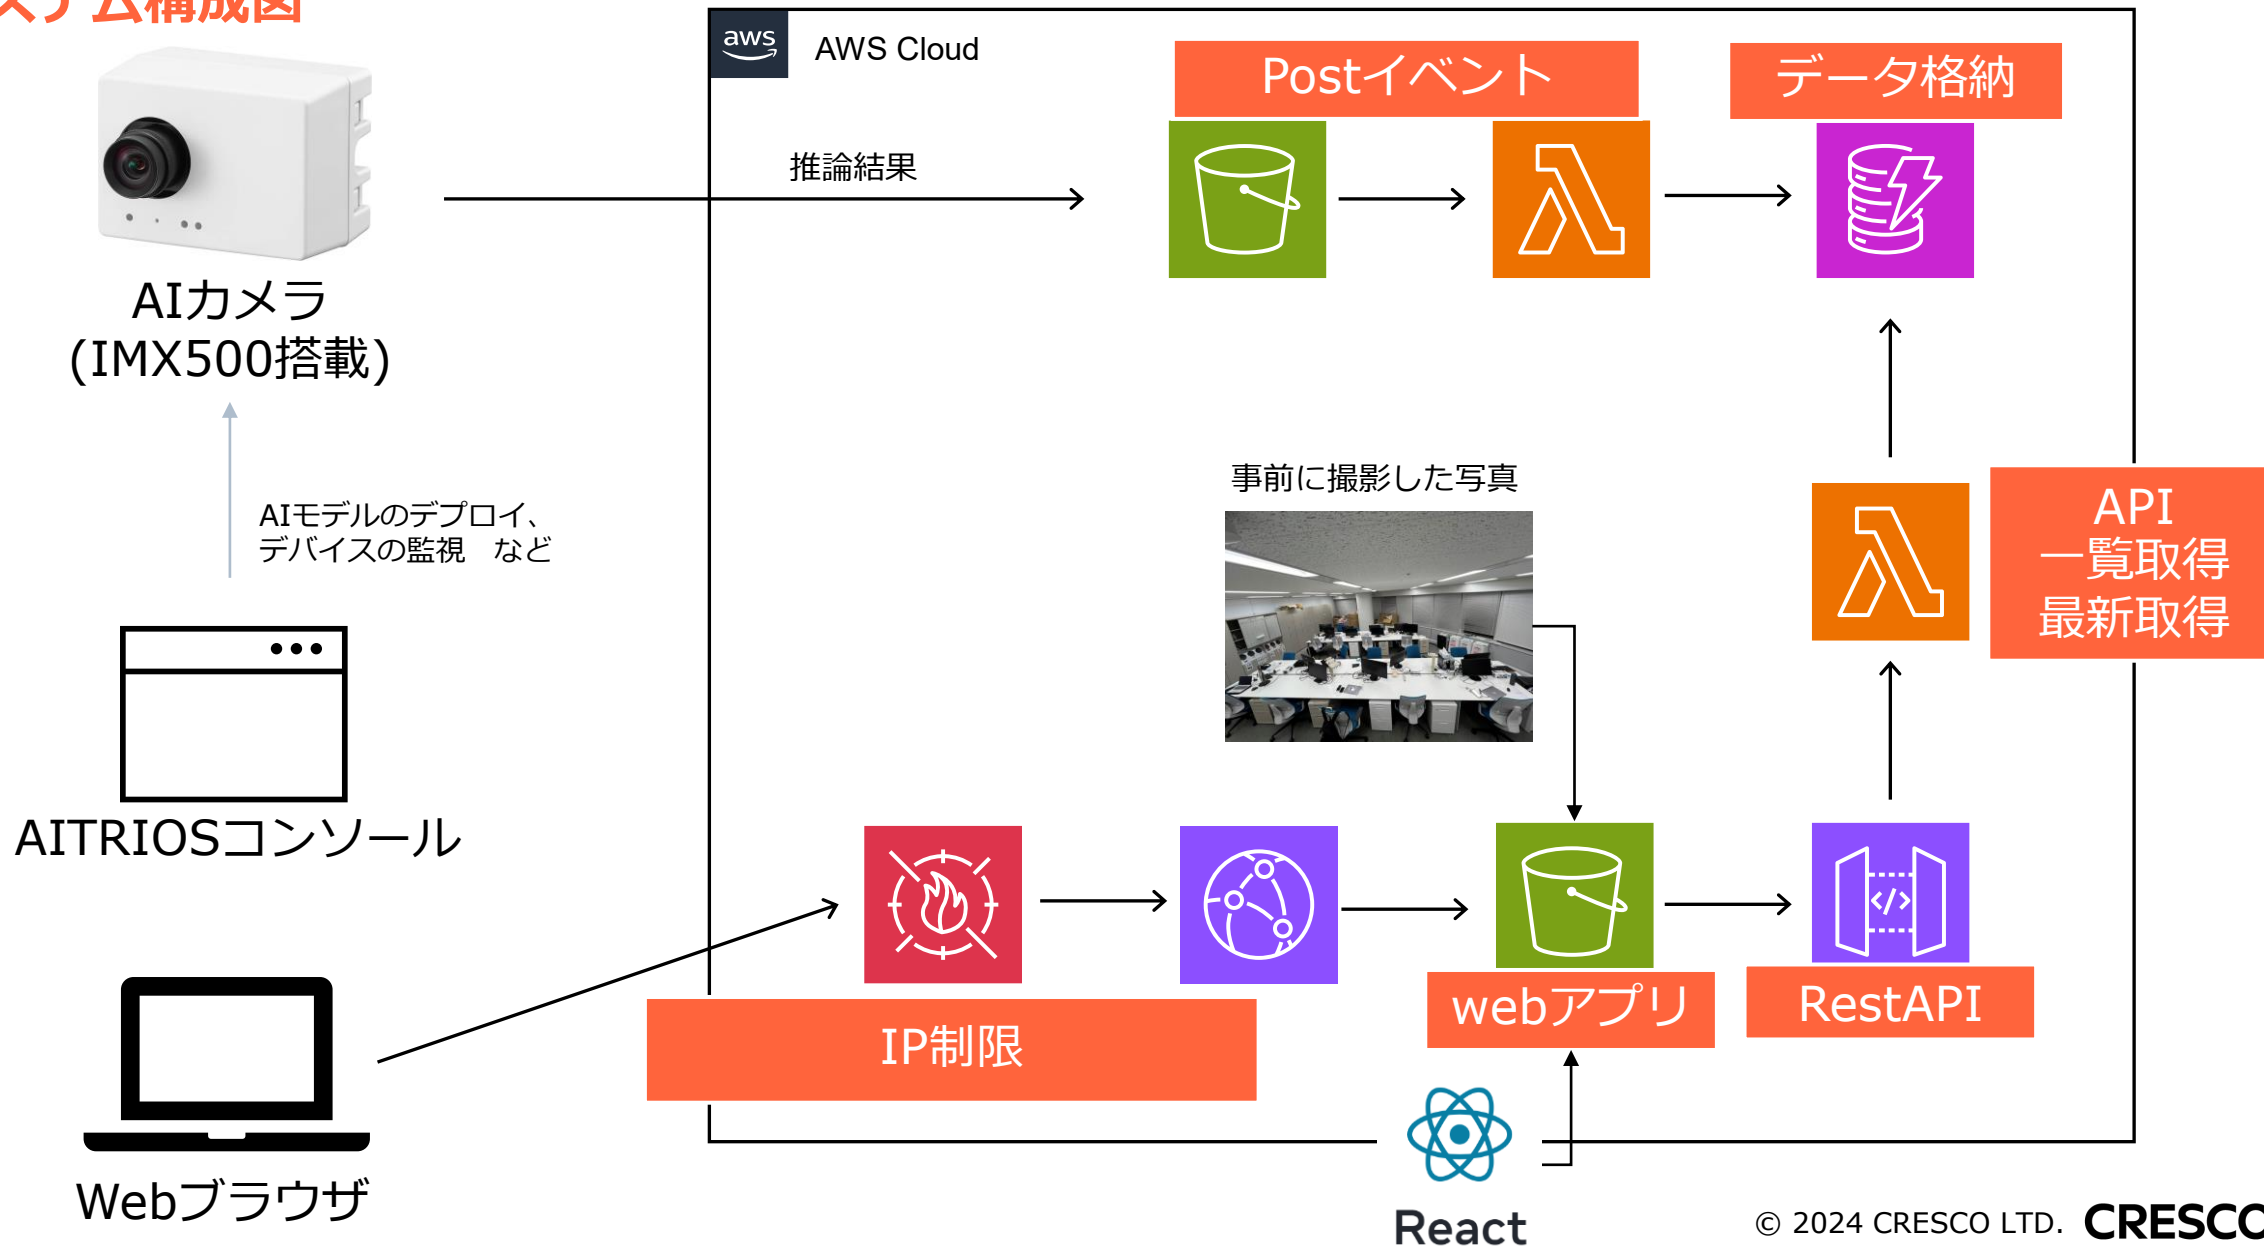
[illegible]ム構成図

aws AWS Cloud

Postイベント

データ格納

推論結果

AIカメラ
(IMX500搭載)

AIモデルのデプロイ、
デバイスの監視　など

事前に撮影した写真

API
一覧取得
最新取得

AITRIOSコンソール

webアプリ

RestAPI

IP制限

Webブラウザ

React

© 2024 CRESCO LTD. CRESCO